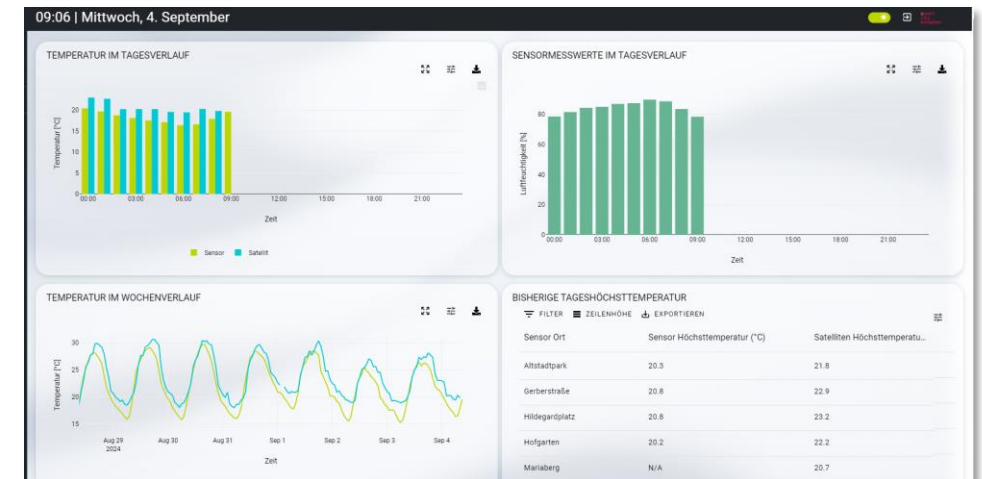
09:06 | Mittwoch, 4. September

TEMPERATUR IM TAGESVERLAUF

Temperatur [°C]

20
15
10
5
0

00:00 03:00 06:00 09:00 12:00 15:00 18:00 21:00

Zeit

Sensor Satellit

SENSORMESSWERTE IM TAGESVERLAUF

Luftfeuchtigkeit [%]

80
60
40
20
0

00:00 03:00 06:00 09:00 12:00 15:00 18:00 21:00

Zeit

TEMPERATUR IM WOCHENVERLAUF

Temperatur [°C]

30
25
20
15

Aug 29 2024 Aug 30 Aug 31 Sep 1 Sep 2 Sep 3 Sep 4

Zeit

BISHERIGE TAGESHÖCHSTTEMPERATUR

FILTER ZEILENHÖHE EXPORTIEREN

| Sensor Ort | Sensor Höchsttemperatur (°C) | Satelliten Höchsttemperatu... |
|---|---|---|
| Altstadtpark | 20.3 | 21.8 |
| Gerberstraße | 20.8 | 22.9 |
| Hildegardplatz | 20.8 | 23.2 |
| Hofgarten | 20.2 | 22.2 |
| Mariaberg | N/A | 20.7 |